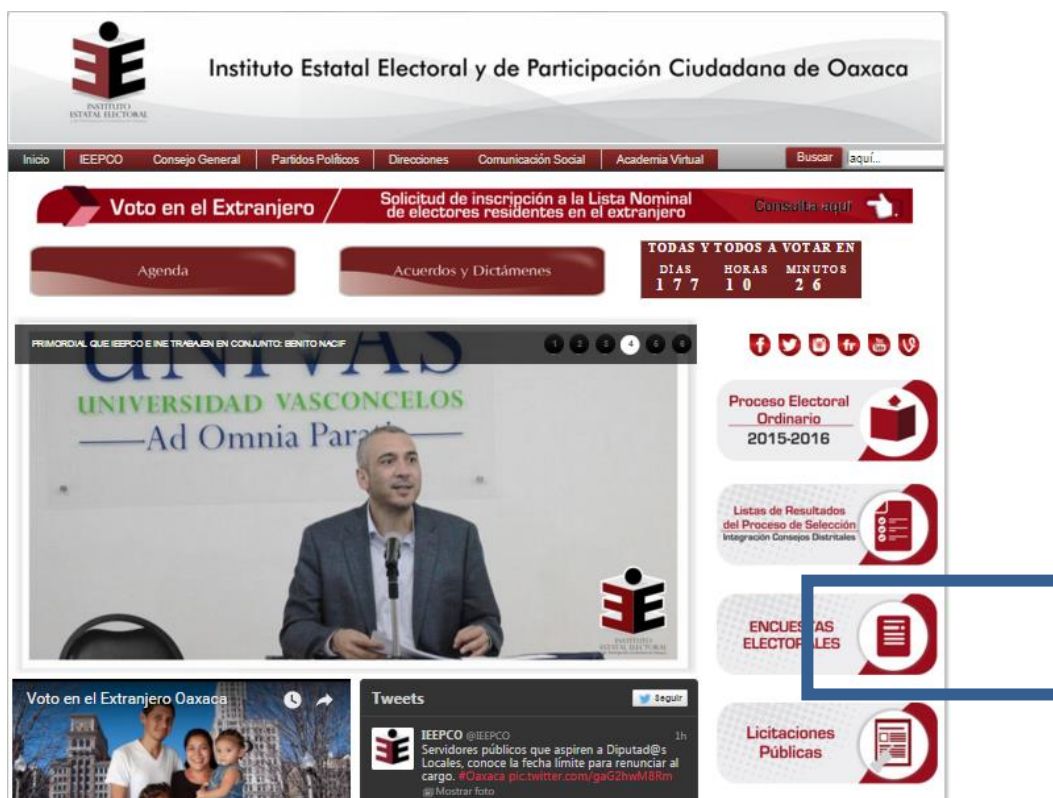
INSTITUTO ESTATAL ELECTORAL

Instituto Estatal Electoral y de Participación Ciudadana de Oaxaca

Inicio | IEEPCO | Consejo General | Partidos Políticos | Direcciones | Comunicación Social | Academia Virtual | Buscar | aquí...

Voto en el Extranjero

Solicitud de inscripción a la Lista Nominal de electores residentes en el extranjero

Consulta aquí

Agenda

Acuerdos y Dictámenes

TODAS Y TODOS A VOTAR EN
DÍAS 1 7 7 HORAS 1 0 MINUTOS 2 6

PRIMORDIAL QUE IEEPCO E INE TRABAJEN EN CONJUNTO: BENITO NACIF

1 2 3 4 5 6

UNIVAS
UNIVERSIDAD VASCONCELOS
Ad Omnia Parati

INSTITUTO ESTATAL ELECTORAL

Proceso Electoral Ordinario 2015-2016

Listas de Resultados del Proceso de Selección Integración Consejos Distritales

ENCUESTAS ELECTORALES

Licitaciones Públicas

Voto en el Extranjero Oaxaca

Tweets

Seguir

IEEPCO @IEEPCO 1h
Servidores públicos que aspiren a Diputad@s Locales, conoce la fecha límite para renunciar al cargo. #Oaxaca pic.twitter.com/gaG2hwM8Rm
Mostrar foto